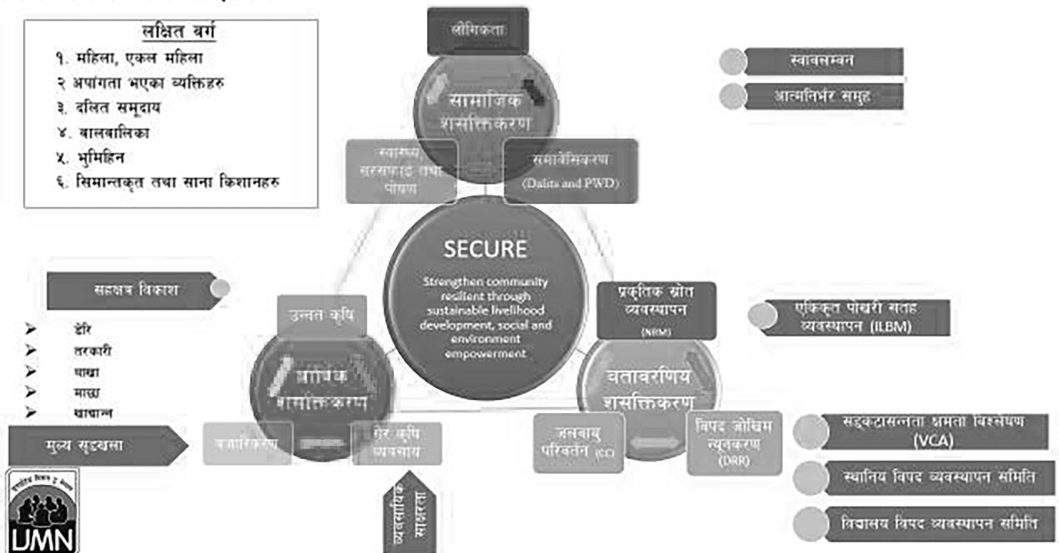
लक्षित वर्ग
१. महिला, एकल महिला
२ अपांगता भएका व्यक्तिहरु
३. दलित समुदाय
४. बालबालिका
५. भुमिहिन
६. सिमान्तकृत तथा साना किशानहरु

लैंगिकता

सामाजिक शसक्तिकरण

स्वास्थ्य सरसफाई तथा पोषण

समावेसिकरण (Dalits and PWD)

स्वावलम्बन

आत्मनिर्भर समूह

SECURE

Strengthen community resilient through sustainable livelihood development, social and environment empowerment

सहक्षत्र विकाश

डेरि
तरकारी
बाख्रा
माछा
खाद्यान्न

उन्नत कृषि

आर्थिक शसक्तिकरण

मुल्य शृंखला

बजारिकरण

गैर कृषि व्यवसाय

व्यवसायिक साक्षरता

प्रकृतिक स्रोत व्यवस्थापन (NRM)

एकिकृत पोखरी सतह व्यवस्थापन (ILBM)

वतावरणिय शसक्तिकरण

जलवायु परिवर्तन (CC)

विपद जोखिम न्यूनिकरण (DRR)

सङ्कटासन्नता क्षमता विश्लेषण (VCA)

स्थानिय विपद व्यवस्थापन समिति

विद्यालय विपद व्यवस्थापन समिति

UMN